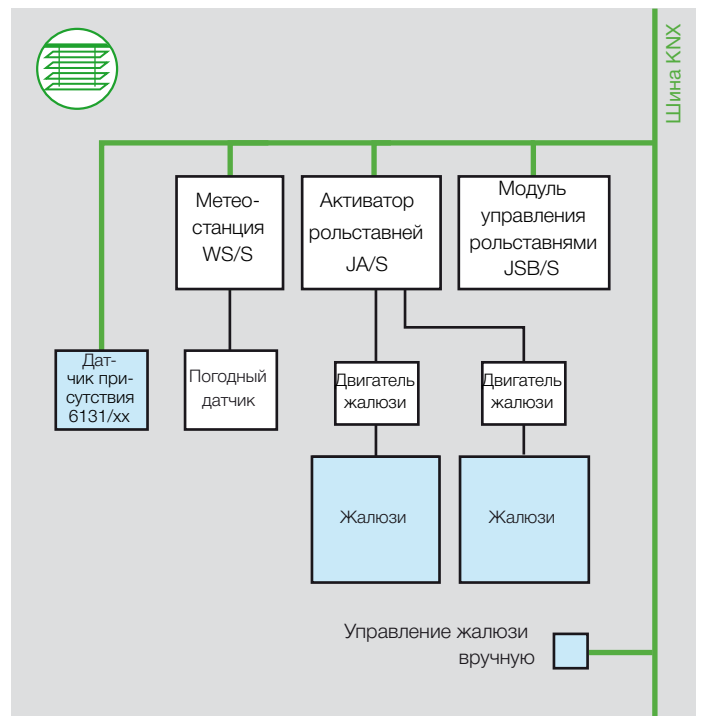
Шина KNX

Метеостанция WS/S

Активатор рольставней JA/S

Модуль управления рольставнями JSB/S

Датчик присутствия 6131/xx

Погодный датчик

Двигатель жалюзи

Двигатель жалюзи

Жалюзи

Жалюзи

Управление жалюзи вручную